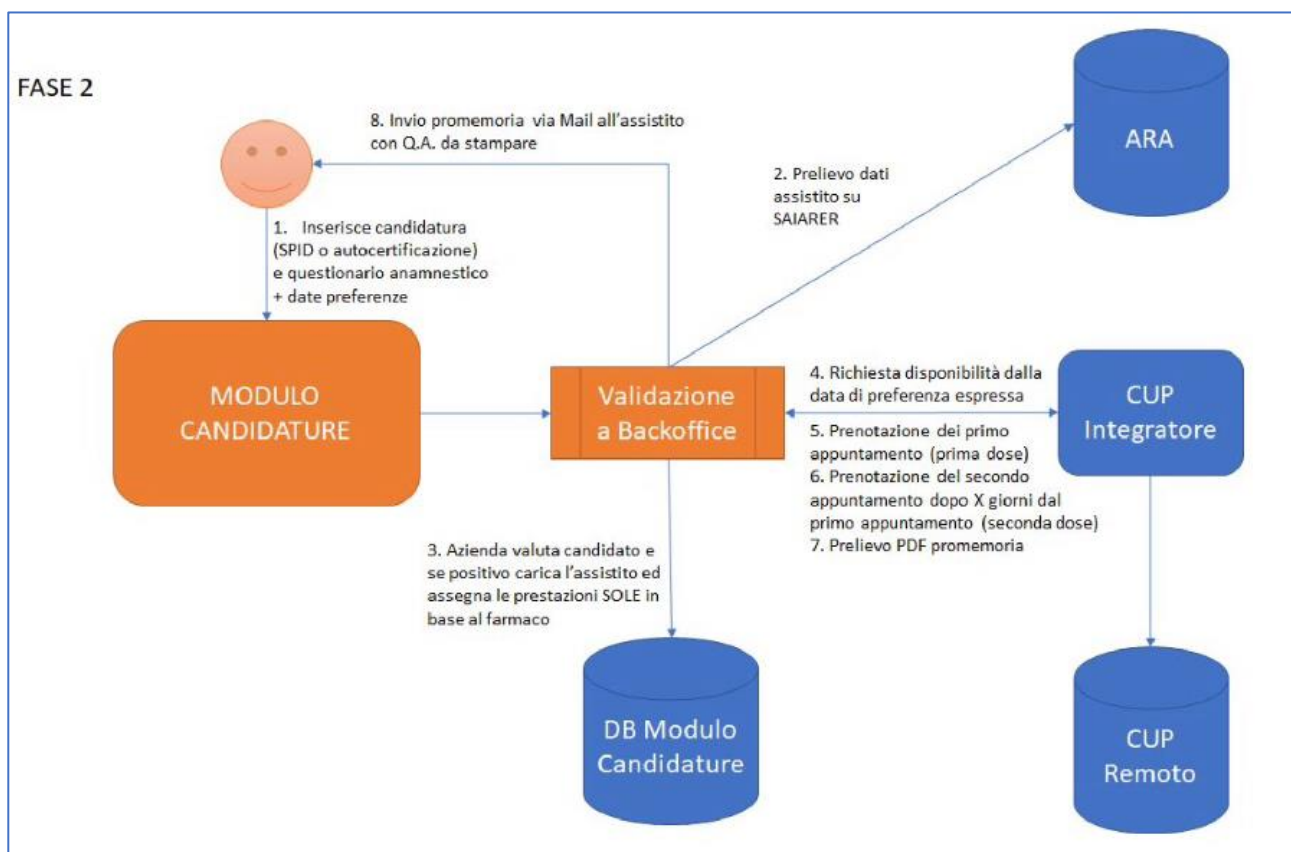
FASE 2

8. Invio promemoria via Mail all'assistito con Q.A. da stampare

ARA

2. Prelievo dati assistito su SAIARER

1. Inserisce candidatura (SPID o autocertificazione) e questionario anamnestico + date preferenze

MODULO CANDIDATURE

Validazione a Backoffice

4. Richiesta disponibilità dalla data di preferenza espressa

CUP Integratore

5. Prenotazione dei primo appuntamento (prima dose)
6. Prenotazione del secondo appuntamento dopo X giorni dal primo appuntamento (seconda dose)
7. Prelievo PDF promemoria

3. Azienda valuta candidato e se positivo carica l'assistito ed assegna le prestazioni SOLE in base al farmaco

DB Modulo Candidature

CUP Remoto